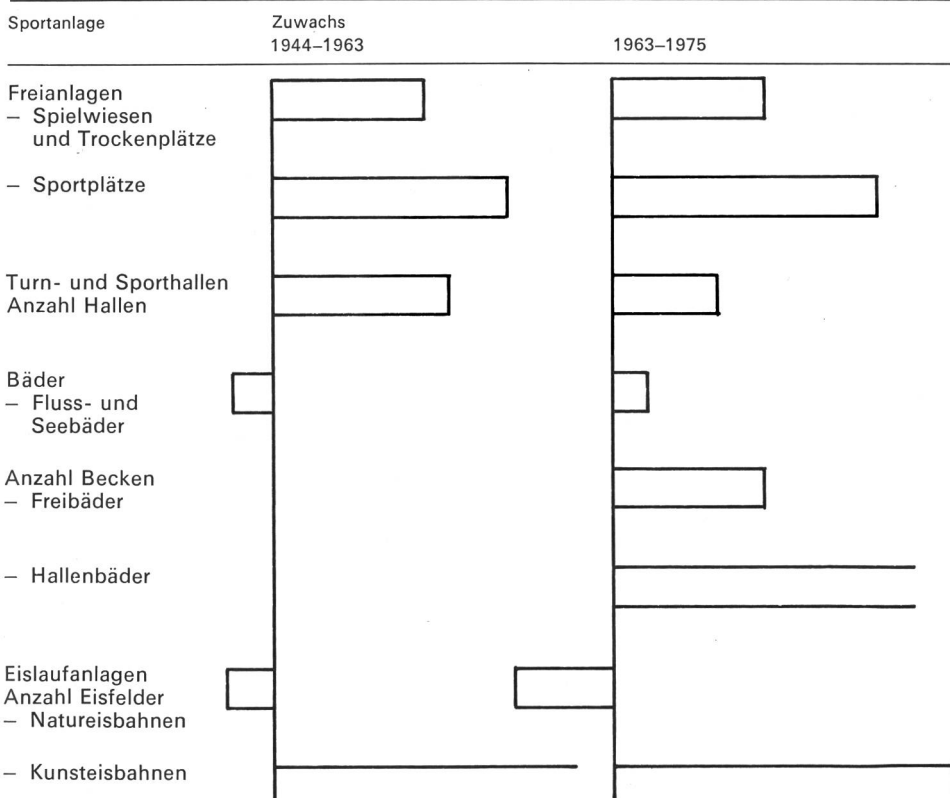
Sportanlage

Zuwachs
1944–1963

1963–1975

Freianlagen
– Spielwiesen und Trockenplätze

– Sportplätze

Turn- und Sporthallen
Anzahl Hallen

Bäder
– Fluss- und Seebäder

Anzahl Becken
– Freibäder

– Hallenbäder

Eislaufanlagen
Anzahl Eisfelder
– Natureisbahnen

– Kunsteisbahnen